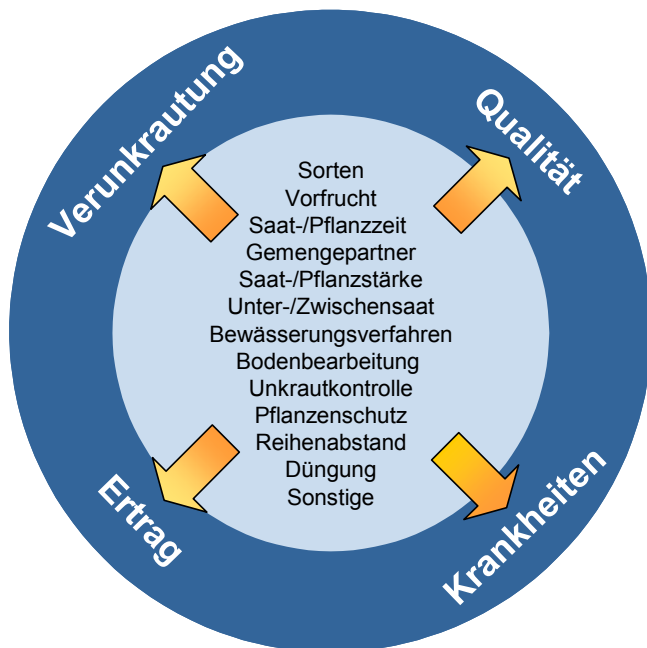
Verunkrautung

Qualität

Sorten
Vorfrucht
Saat-/Pflanzzeit
Gemengepartner
Saat-/Pflanzstärke
Unter-/Zwischensaat
Bewässerungsverfahren
Bodenbearbeitung
Unkrautkontrolle
Pflanzenschutz
Reihenabstand
Düngung
Sonstige

Ertrag

Krankheiten